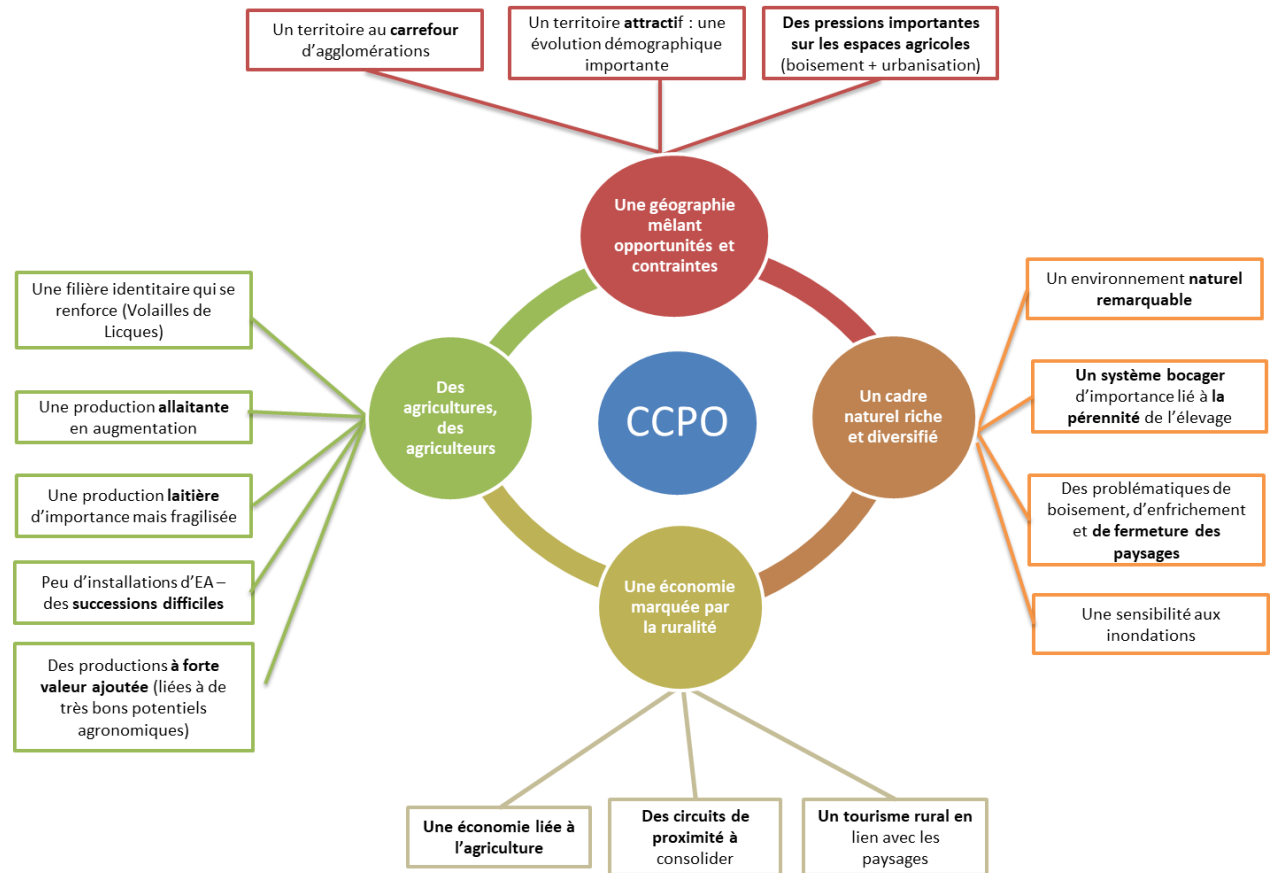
Un territoire au carrefour d'agglomérations

Un territoire attractif : une évolution démographique importante

Des pressions importantes sur les espaces agricoles (boisement + urbanisation)

Une géographie mêlant opportunités et contraintes

Une filière identitaire qui se renforce (Volailles de Licques)

Une production allaitante en augmentation

Une production laitière d'importance mais fragilisée

Peu d'installations d'EA – des successions difficiles

Des productions à forte valeur ajoutée (liées à de très bons potentiels agronomiques)

Des agricultures, des agriculteurs

CCPO

Un cadre naturel riche et diversifié

Un environnement naturel remarquable

Un système bocager d'importance lié à la pérennité de l'élevage

Des problématiques de boisement, d'enfrichement et de fermeture des paysages

Une sensibilité aux inondations

Une économie marquée par la ruralité

Une économie liée à l'agriculture

Des circuits de proximité à consolider

Un tourisme rural en lien avec les paysages